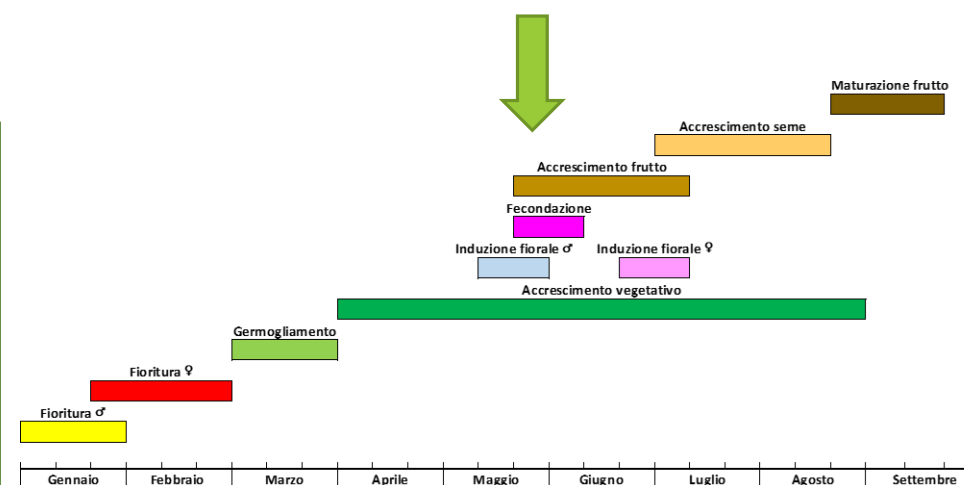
Maturazione frutto

Accrescimento seme

Accrescimento frutto

Fecondazione

Induzione fiorale ♂ Induzione fiorale ♀

Accrescimento vegetativo

Germogliamento

Fioritura ♀

Fioritura ♂

Gennaio Febbraio Marzo Aprile Maggio Giugno Luglio Agosto Settembre